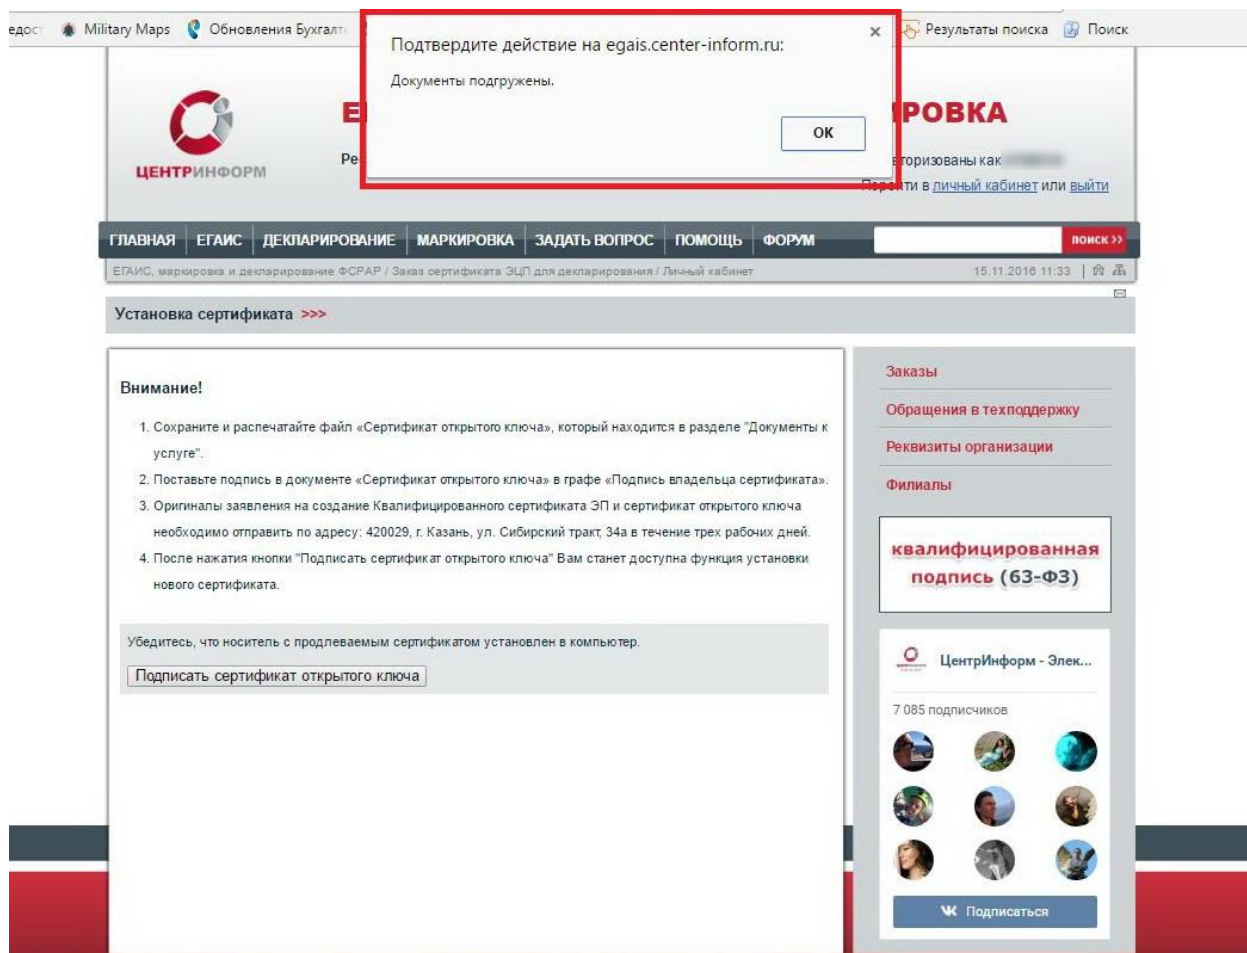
едос Military Maps Обновления Бухгалт Результаты поиска Поиск

Подтвердите действие на egais.center-inform.ru:
×
Документы подгружены.
OK

ЦЕНТРИНФОРМ

Е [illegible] РОВКА

Ре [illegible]

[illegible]оризованы как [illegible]
Пе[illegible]ти в личный кабинет или выйти

ГЛАВНАЯ ЕГАИС ДЕКЛАРИРОВАНИЕ МАРКИРОВКА ЗАДАТЬ ВОПРОС ПОМОЩЬ ФОРУМ ПОИСК >>

ЕГАИС, маркировка и декларирование ФСРАР / Заказ сертификата ЭЦП для декларирования / Личный кабинет 15.11.2016 11:33

Установка сертификата >>>

Внимание!

1. Сохраните и распечатайте файл «Сертификат открытого ключа», который находится в разделе "Документы к услуге".
2. Поставьте подпись в документе «Сертификат открытого ключа» в графе «Подпись владельца сертификата».
3. Оригиналы заявления на создание Квалифицированного сертификата ЭП и сертификат открытого ключа необходимо отправить по адресу: 420029, г. Казань, ул. Сибирский тракт, 34а в течение трех рабочих дней.
4. После нажатия кнопки "Подписать сертификат открытого ключа" Вам станет доступна функция установки нового сертификата.

Убедитесь, что носитель с продлеваемым сертификатом установлен в компьютер.

Подписать сертификат открытого ключа

Заказы
Обращения в техподдержку
Реквизиты организации
Филиалы

квалифицированная подпись (63-ФЗ)

ЦентрИнформ - Элек...
7 085 подписчиков
Подписаться